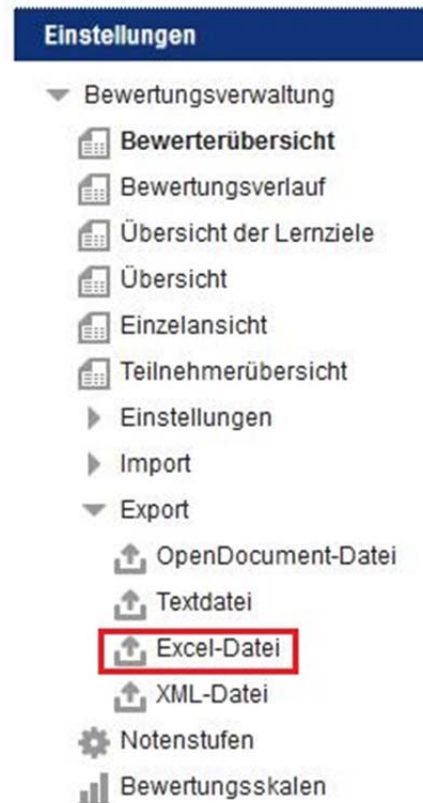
Einstellungen

Bewertungsverwaltung

Bewerterübersicht

Bewertungsverlauf

Übersicht der Lernziele

Übersicht

Einzelansicht

Teilnehmerübersicht

Einstellungen

Import

Export

OpenDocument-Datei

Textdatei

Excel-Datei

XML-Datei

Notenstufen

Bewertungsskalen